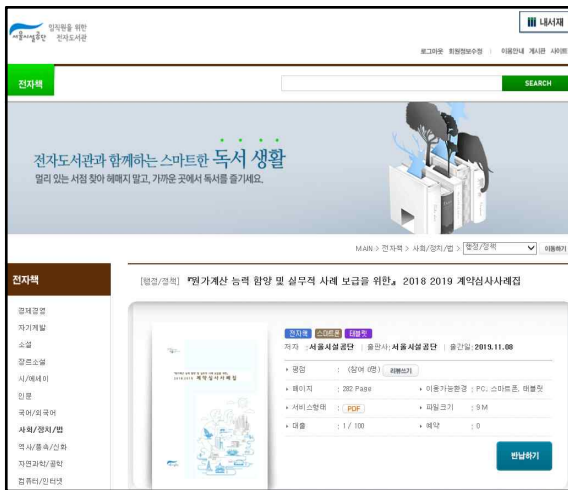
서울시설공단 임직원을 위한 전자도서관

내서재

로그아웃 회원정보수정 | 이용안내 게시판 사이트

전자책

SEARCH

전자도서관과 함께하는 스마트한 독서 생활

멀리 있는 서점 찾아 헤매지 말고, 가까운 곳에서 독서를 즐기세요.

MAIN > 전자책 > 사회/정치/법 > 행정/경력 이동하기

전자책

경제경영
자기계발
소설
장르소설
시/에세이
인문
국어/외국어
사회/정치/법
역사/풍속/신화
자연과학/공학
컴퓨터/인터넷

[행정/경력] 『원가계산 능력 함양 및 실무적 사례 보급을 위한』 2018 2019 계약심사사례집

전자책 스마트폰 태블릿

저자 : 서울시설공단 | 출판사: 서울시설공단 | 출간일: 2019.11.08

평점 : (참여 0명) 리뷰쓰기

페이지 : 282 Page

이용가능환경 : PC, 스마트폰, 태블릿

서비스형태 : PDF

파일크기 : 9 M

대출 : 1 / 100

예약 : 0

반납하기

2018 2019 계약심사사례집